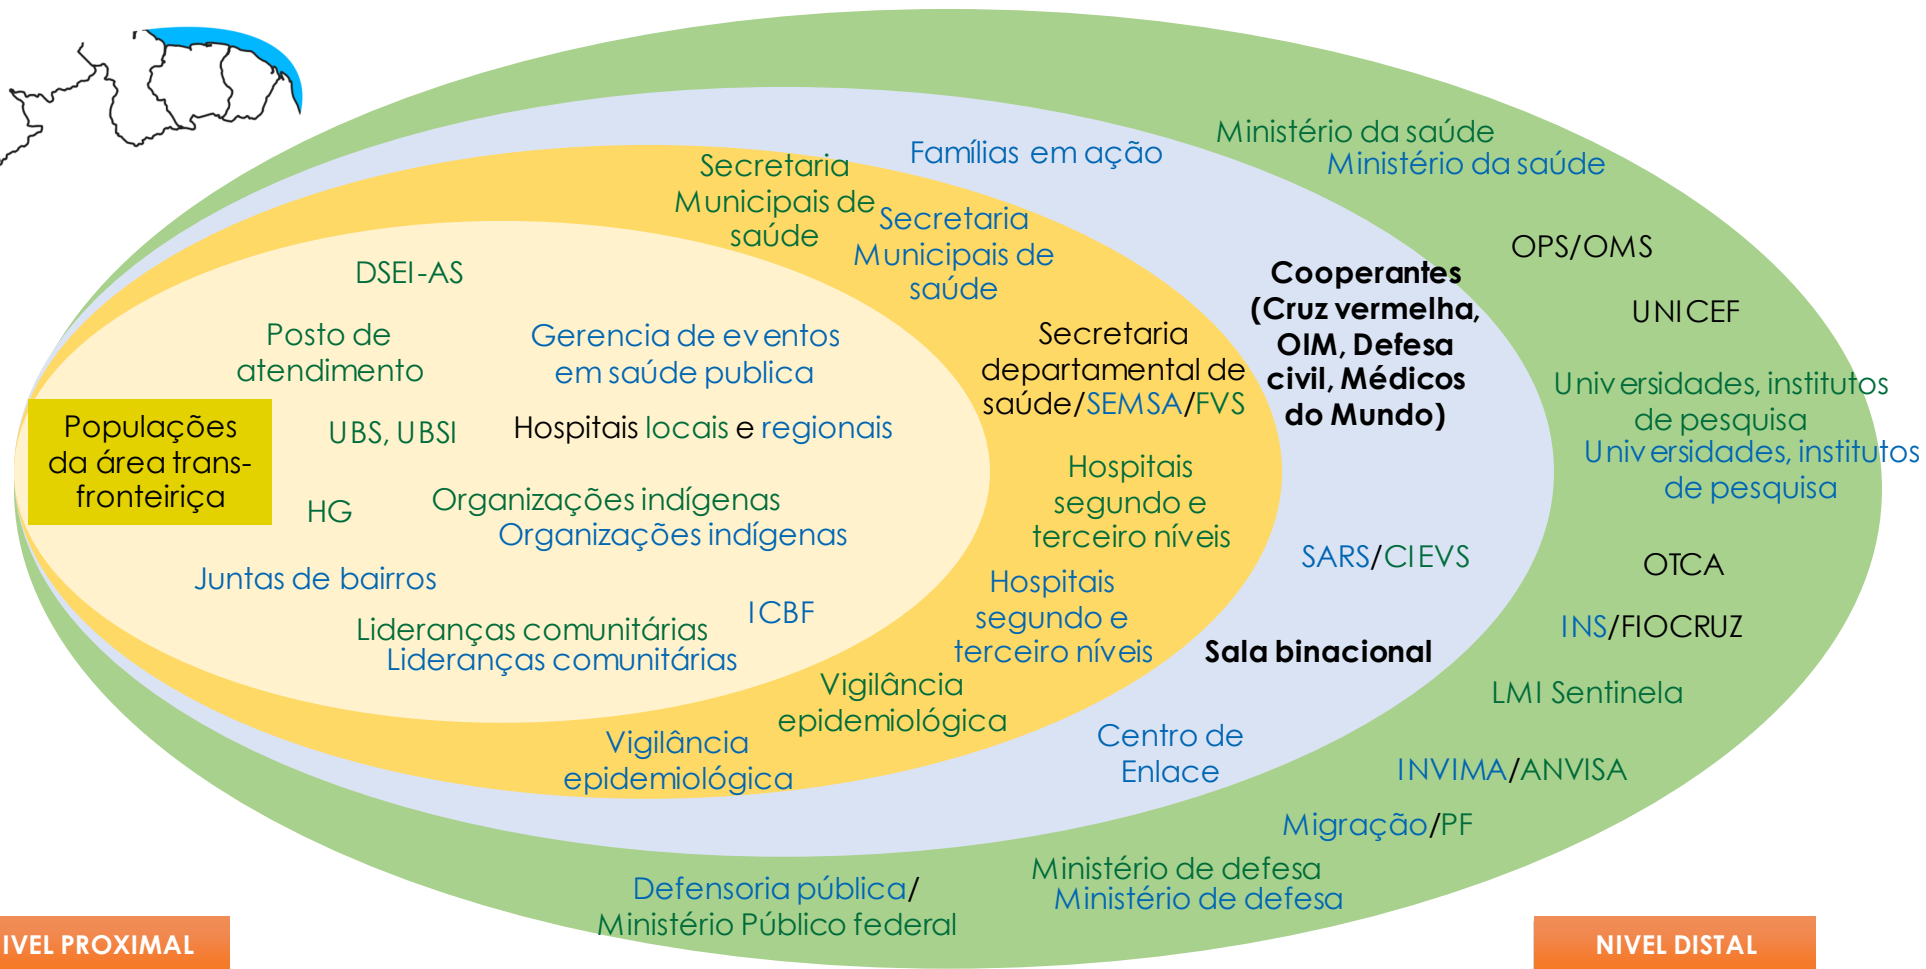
Populações da área trans-fronteiriça

DSEI-AS

Posto de atendimento

UBS, UBSI

HG

Gerencia de eventos em saúde publica

Hospitais locais e regionais

Organizações indígenas
Organizações indígenas

Juntas de bairros

ICBF

Lideranças comunitárias
Lideranças comunitárias

Secretaria Municipais de saúde

Secretaria Municipais de saúde

Secretaria departamental de saúde/SEMSA/FVS

Hospitais segundo e terceiro níveis

Hospitais segundo e terceiro níveis

Vigilância epidemiológica

Vigilância epidemiológica

Famílias em ação

Cooperantes (Cruz vermelha, OIM, Defesa civil, Médicos do Mundo)

SARS/CIEVS

Sala binacional

Centro de Enlace

Ministério da saúde
Ministério da saúde

OPS/OMS

UNICEF

Universidades, institutos de pesquisa
Universidades, institutos de pesquisa

OTCA

INS/FIOCRUZ

LMI Sentinela

INVIMA/ANVISA

Migração/PF

Ministério de defesa
Ministério de defesa

Defensoria pública/
Ministério Público federal

IVEL PROXIMAL

NIVEL DISTAL